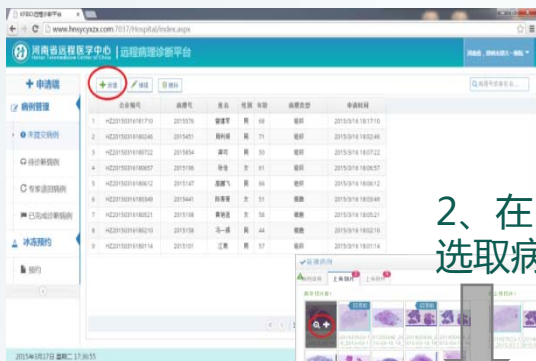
KFBIO远程诊断平台
www.hnsycyzx.com:7017/Hospital/index.aspx
河南省远程医学中心 | 远程病理诊断平台
Henan Telemedicine Center of China
+ 申请端
病例管理
未提交病例
待诊断病例
专家退回病例
已完成诊断病例
冰冻预约
预约
+ 新增
编辑
删除

| | 会诊编号 | 病理号 | 姓名 | 性别 | 年龄 | 病理类型 | 申请时间 |
|---|---|---|---|---|---|---|---|
| 1 | HZ2015031618171O | 2015576 | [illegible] | 男 | 69 | 常规 | 2015/3/16 18:17:10 |
| 2 | HZ20150316180246 | 2015451 | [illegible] | 男 | 71 | 常规 | 2015/3/16 18:02:46 |
| 3 | HZ20150316180722 | 2015654 | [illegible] | 男 | 50 | 常规 | 2015/3/16 18:07:22 |
| 4 | HZ20150316180657 | 2015196 | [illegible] | 女 | 35 | 常规 | 2015/3/16 18:06:57 |
| 5 | HZ20150316180612 | 2015147 | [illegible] | 男 | 66 | 常规 | 2015/3/16 18:06:12 |
| 6 | HZ20150316180549 | 2015441 | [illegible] | 女 | 51 | 常规 | 2015/3/16 18:05:49 |
| 7 | HZ20150316180521 | 2015158 | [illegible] | 女 | 56 | 常规 | 2015/3/16 18:05:21 |
| 8 | HZ20150316180210 | 2015156 | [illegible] | 男 | 44 | 常规 | 2015/3/16 18:02:10 |
| 9 | HZ20150316180114 | 2015101 | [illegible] | 男 | 57 | 常规 | 2015/3/16 18:01:14 |

2、在
选取病
2015年3月17日 星期二 17:36:55